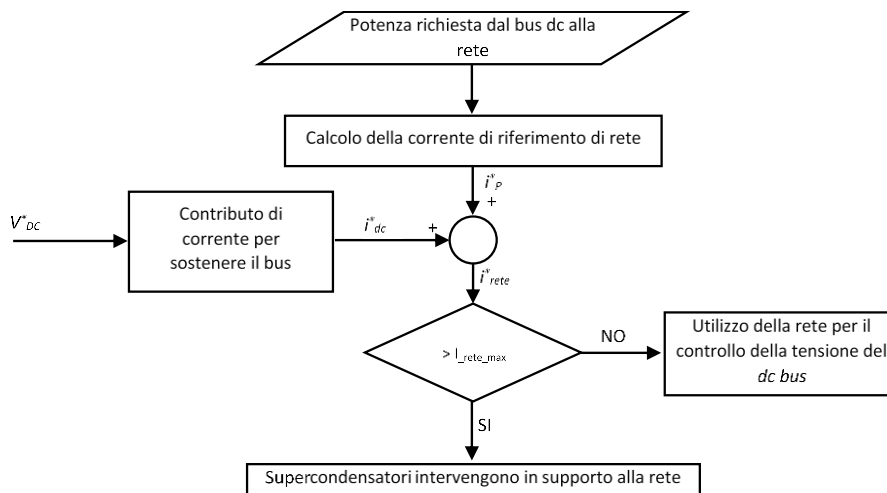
Potenza richiesta dal bus dc alla rete

Calcolo della corrente di riferimento di rete

$i^*_P$

+

$V^*_{DC}$

Contributo di corrente per sostenere il bus

$i^*_{dc}$

+

$i^*_{rete}$

> $I_{\_rete\_max}$

NO

Utilizzo della rete per il controllo della tensione del *dc bus*

SI

Supercondensatori intervengono in supporto alla rete